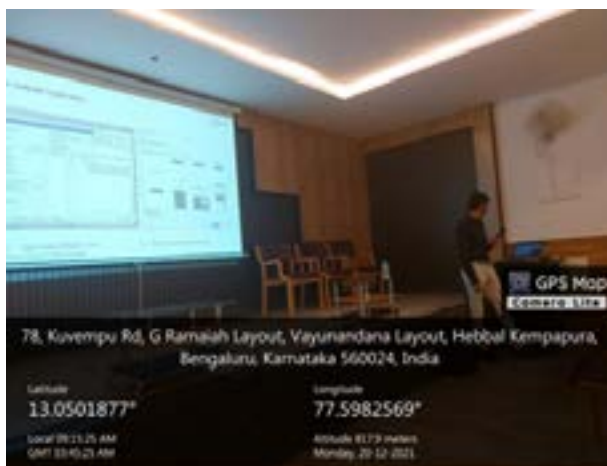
GPS Map Camera Lite

78, Kuvempu Rd, G Ramaiah Layout, Vayunandana Layout, Hebbal Kempapura, Bengaluru, Karnataka 560024, India

Latitude
13.0501877°

Longitude
77.5982569°

Local 09:15:25 AM
GMT 03:45:25 AM

Altitude 817.9 meters
Monday, 20-12-2021